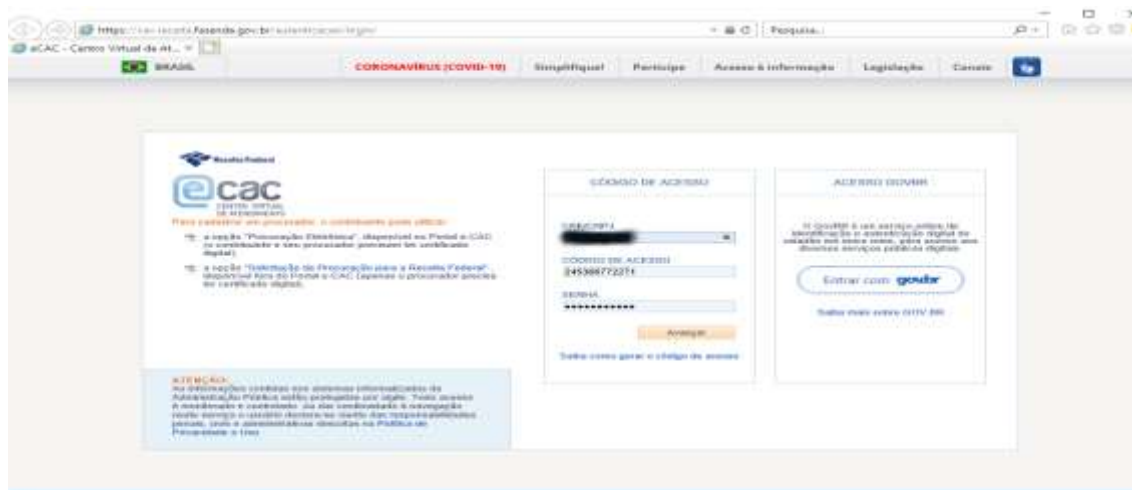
https://cav.receita.fazenda.gov.br/autenticacao/login

Pesquisar...

eCAC - Centro Virtual de At...

BRASIL

CORONAVÍRUS (COVID-19) Simplifique! Participe Acesso à informação Legislação Canais

Receita Federal

ecac
CENTRO VIRTUAL DE ATENDIMENTO

Para cadastrar um procurador, o contribuinte pode utilizar:

a opção "Procuração Eletrônica", disponível no Portal e-CAC (o contribuinte e seu procurador precisam ter certificado digital).

a opção "Solicitação de Procuração para a Receita Federal", disponível fora do Portal e-CAC (apenas o procurador precisa ter certificado digital).

ATENÇÃO:
As informações contidas nos sistemas informatizados da Administração Pública estão protegidas por sigilo. Todo acesso é monitorado e controlado. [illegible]

CÓDIGO DE ACESSO

CNPJ/CPF

CÓDIGO DE ACESSO
245386772271

SENHA
••••••••••••

Avançar

Saiba como gerar o código de acesso

ACESSO GOVBR

O GovBR é um serviço online de identificação e autenticação digital do cidadão em um único meio, para acesso aos diversos serviços públicos digitais.

Entrar com gov.br

Saiba mais sobre GOV.BR